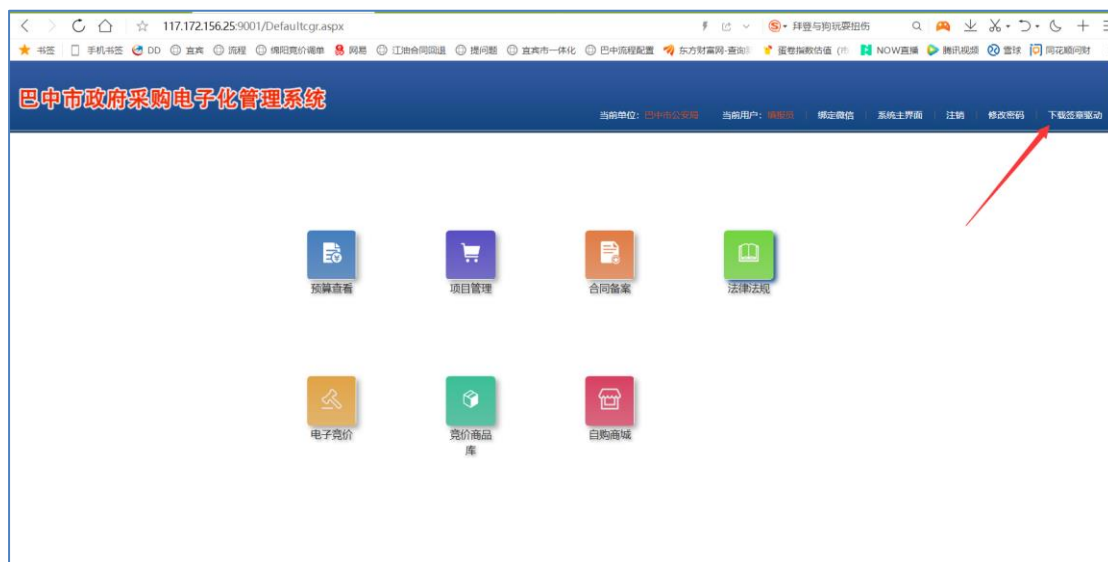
117.172.156.25:9001/Defaultcgr.aspx

拜登与狗玩耍扭伤

书签 | 手机书签 DD 宜宾 流程 绵阳竞价调单 网易 江油合同回退 提问题 宜宾市一体化 巴中流程配置 东方财富网-查询 蛋卷指数估值 NOW直播 腾讯视频 雪球 同花顺问财

巴中市政府采购电子化管理系统

当前单位: 巴中市公安局 当前用户: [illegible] | 绑定微信 | 系统主界面 | 注销 | 修改密码 | 下载签章驱动

预算查看

项目管理

合同备案

法律法规

电子竞价

竞价商品库

自购商城